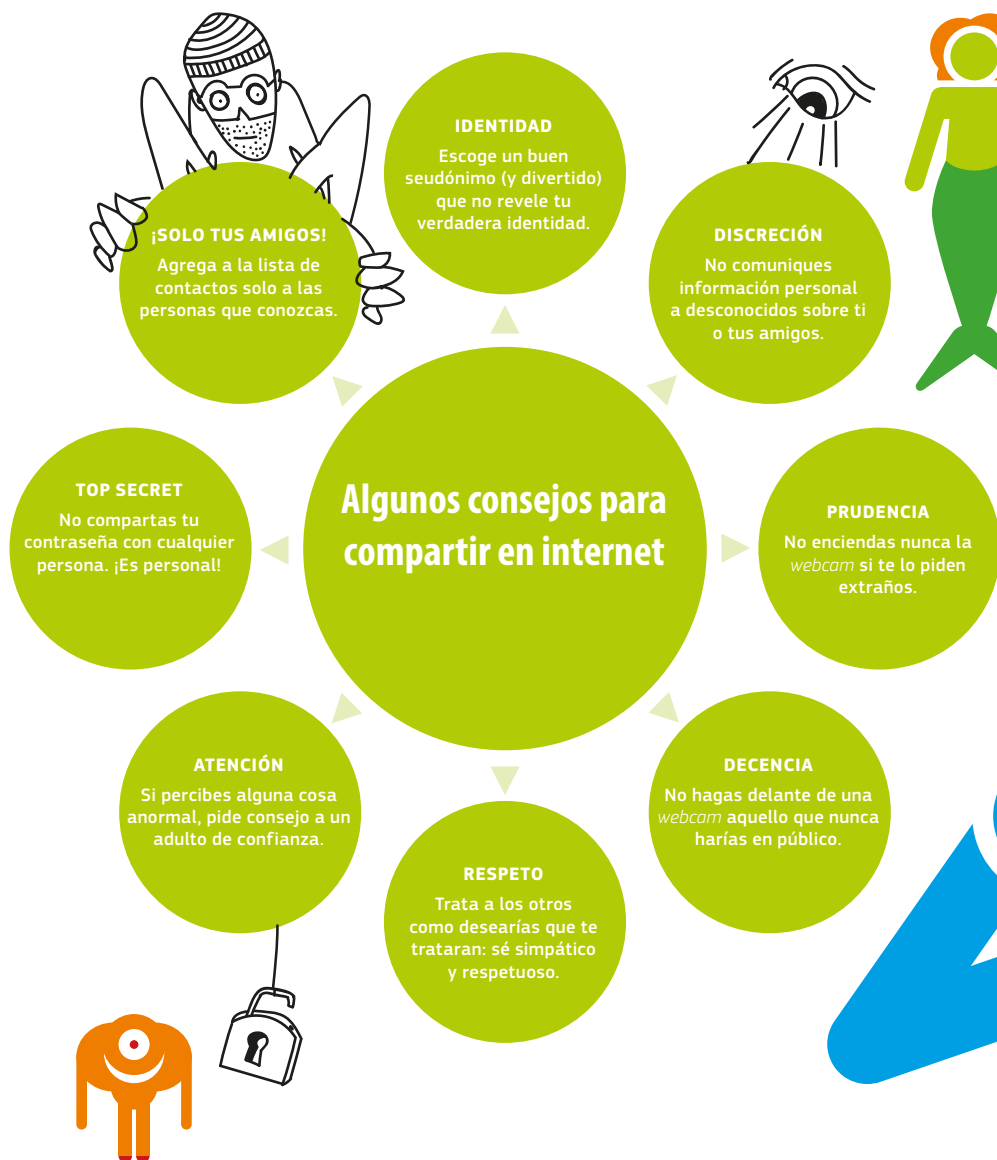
Algunos consejos para compartir en internet

IDENTIDAD
Escoge un buen seudónimo (y divertido) que no revele tu verdadera identidad.

DISCRECIÓN
No comuniques información personal a desconocidos sobre ti o tus amigos.

PRUDENCIA
No enciendas nunca la *webcam* si te lo piden extraños.

DECENCIA
No hagas delante de una *webcam* aquello que nunca harías en público.

RESPETO
Trata a los otros como desearías que te trataran: sé simpático y respetuoso.

ATENCIÓN
Si percibes alguna cosa anormal, pide consejo a un adulto de confianza.

TOP SECRET
No compartas tu contraseña con cualquier persona. ¡Es personal!

¡SOLO TUS AMIGOS!
Agrega a la lista de contactos solo a las personas que conozcas.